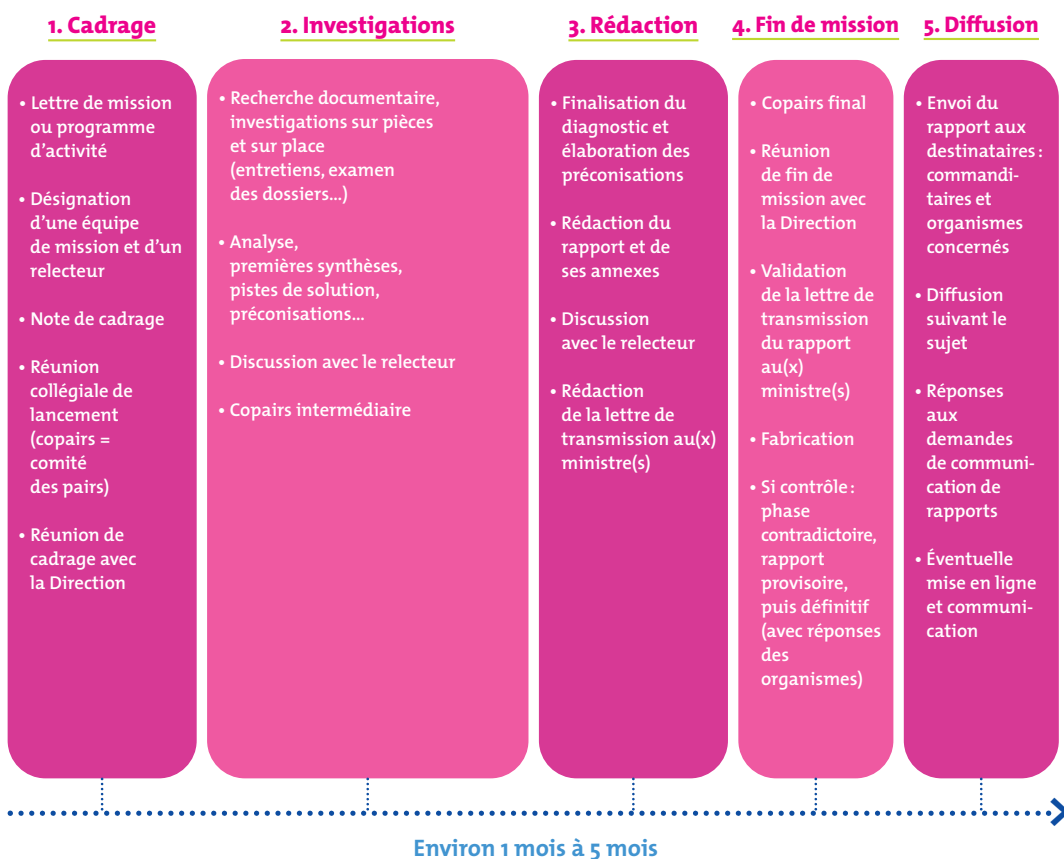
1. Cadrage

• Lettre de mission ou programme d'activité

• Désignation d'une équipe de mission et d'un relecteur

• Note de cadrage

• Réunion collégiale de lancement (copairs = comité des pairs)

• Réunion de cadrage avec la Direction

2. Investigations

• Recherche documentaire, investigations sur pièces et sur place (entretiens, examen des dossiers...)

• Analyse, premières synthèses, pistes de solution, préconisations...

• Discussion avec le relecteur

• Copairs intermédiaire

3. Rédaction

• Finalisation du diagnostic et élaboration des préconisations

• Rédaction du rapport et de ses annexes

• Discussion avec le relecteur

• Rédaction de la lettre de transmission au(x) ministre(s)

4. Fin de mission

• Copairs final

• Réunion de fin de mission avec la Direction

• Validation de la lettre de transmission du rapport au(x) ministre(s)

• Fabrication

• Si contrôle : phase contradictoire, rapport provisoire, puis définitif (avec réponses des organismes)

5. Diffusion

• Envoi du rapport aux destinataires : commanditaires et organismes concernés

• Diffusion suivant le sujet

• Réponses aux demandes de communication de rapports

• Éventuelle mise en ligne et communication

Environ 1 mois à 5 mois